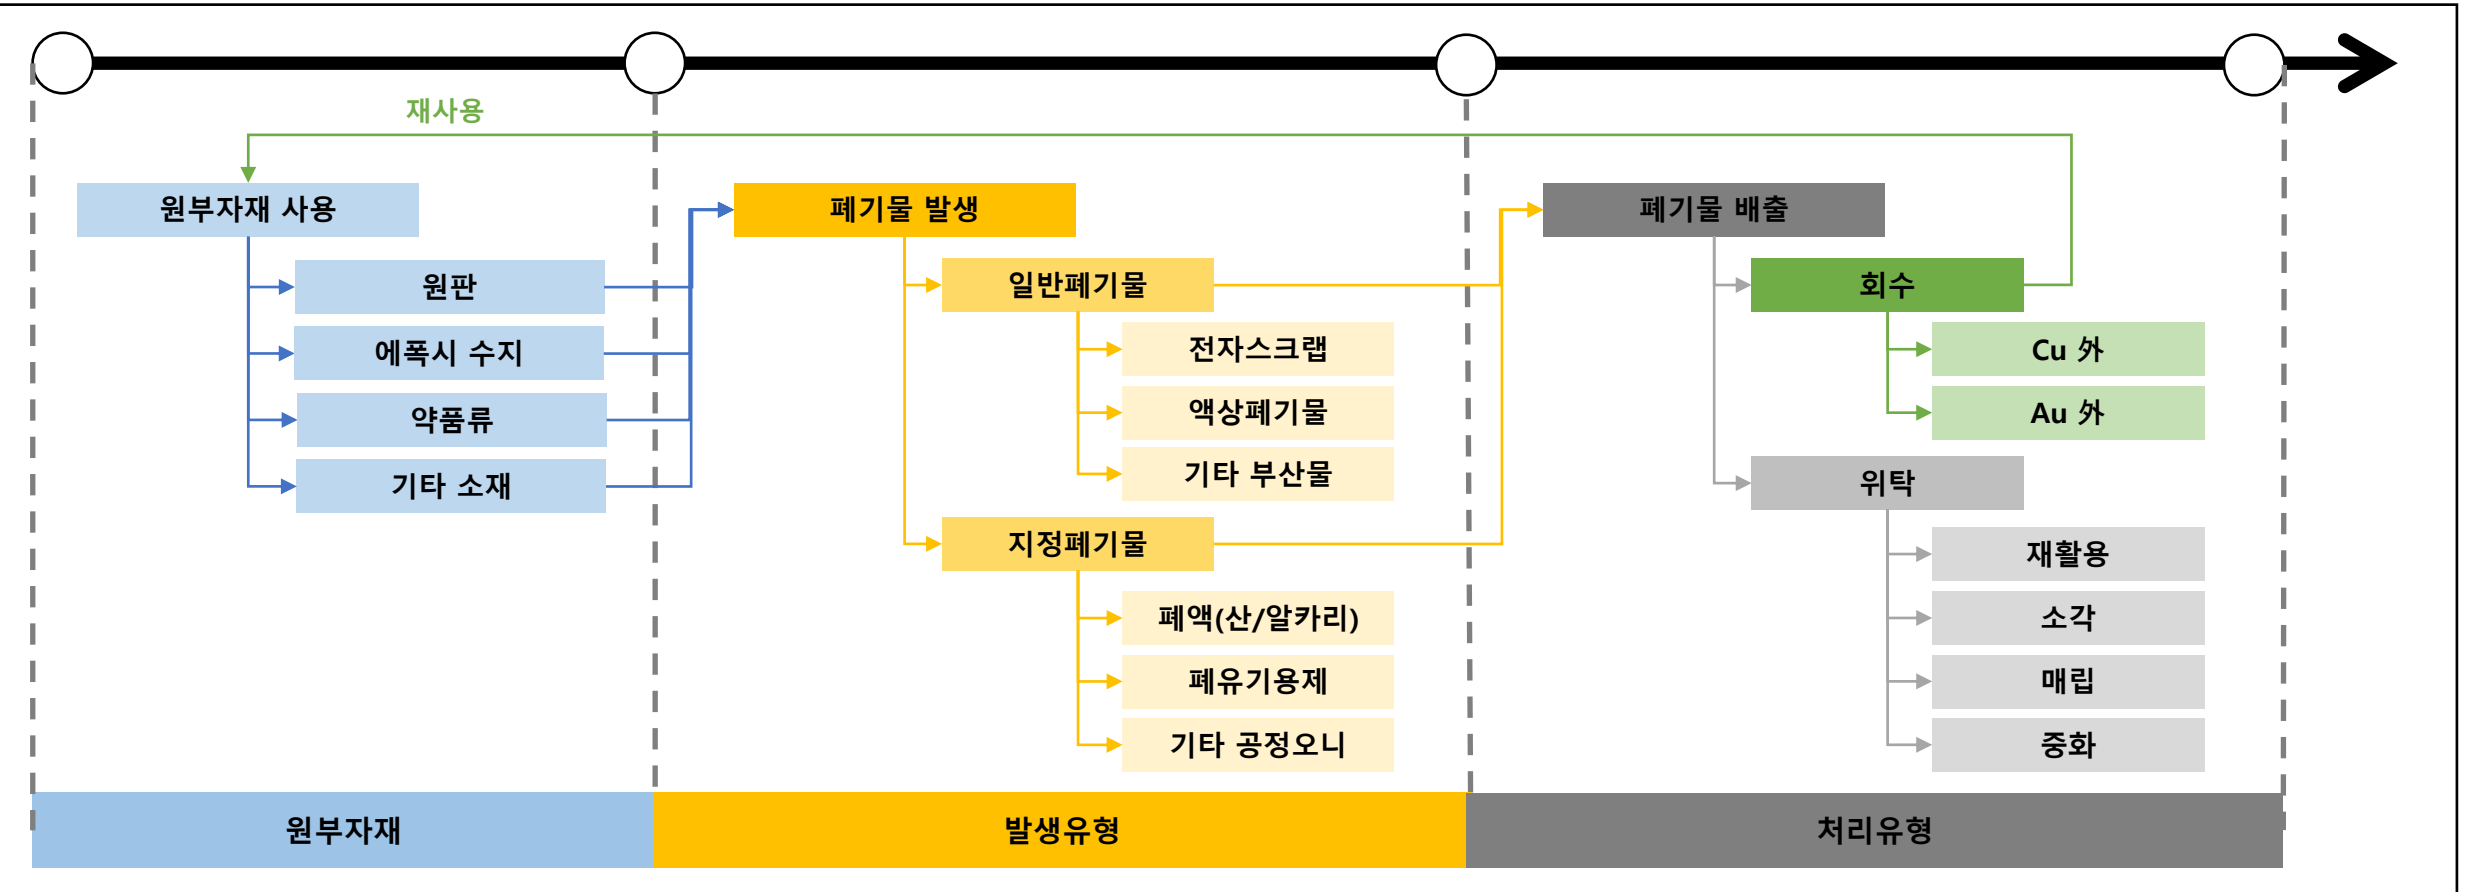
재사용

원부자재 사용

원판

에폭시 수지

약품류

기타 소재

폐기물 발생

일반폐기물

전자스크랩

액상폐기물

기타 부산물

지정폐기물

폐액(산/알카리)

폐유기용제

기타 공정오니

폐기물 배출

회수

Cu 外

Au 外

위탁

재활용

소각

매립

중화

원부자재

발생유형

처리유형